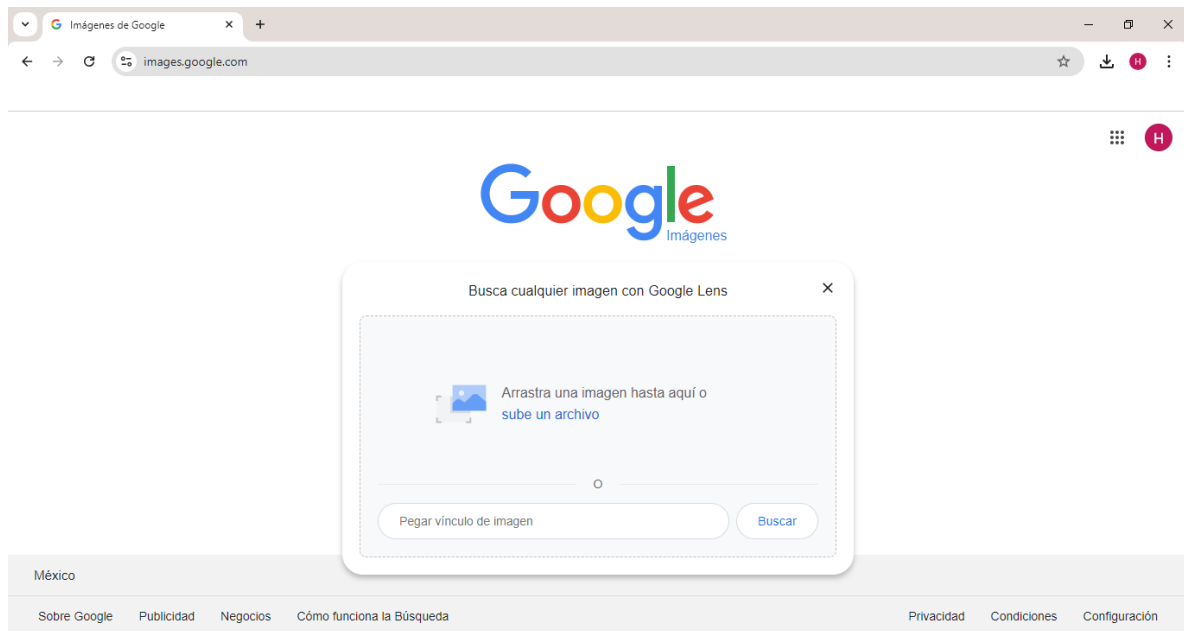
Imágenes de Google
images.google.com
H
H
Google
Imágenes
Busca cualquier imagen con Google Lens
Arrastra una imagen hasta aquí o sube un archivo
O
Pegar vínculo de imagen
Buscar
México
Sobre Google Publicidad Negocios Cómo funciona la Búsqueda
Privacidad Condiciones Configuración